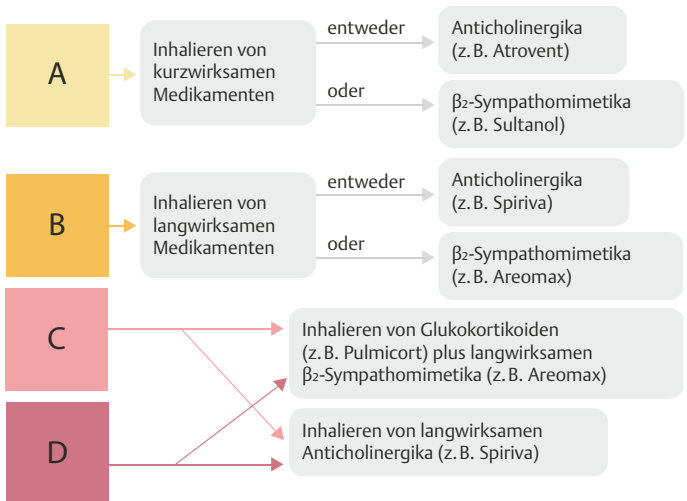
A

Inhalieren von kurzwirksamen Medikamenten

entweder

Anticholinergika (z. B. Atrovent)

oder

$\beta_2$-Sympathomimetika (z. B. Sultanol)

B

Inhalieren von langwirksamen Medikamenten

entweder

Anticholinergika (z. B. Spiriva)

oder

$\beta_2$-Sympathomimetika (z. B. Areomax)

C

D

Inhalieren von Glukokortikoiden (z. B. Pulmicort) plus langwirksamen $\beta_2$-Sympathomimetika (z. B. Areomax)

Inhalieren von langwirksamen Anticholinergika (z. B. Spiriva)